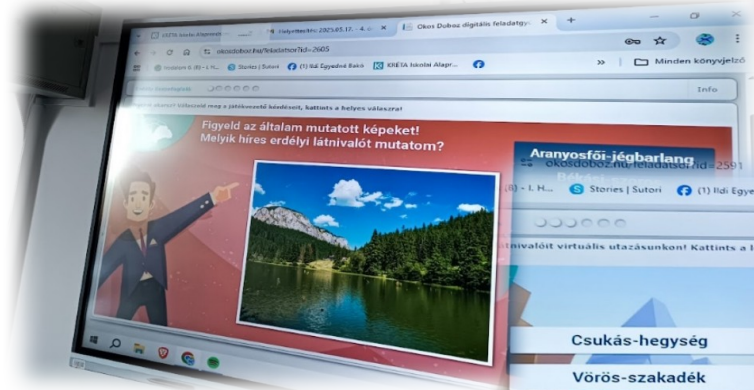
KRÉTA Iskolai Alaprendsz
Helyettesítés 2025.03.17. 4.
Okos Doboz digitális feladatgy
okosdoboz.hu/feladatsor?id=2605
Stories | Sutori
(1) Ildi Egyedvné Bakró
KRÉTA Iskolai Alapr...
Minden könyvjelző
Info
Figyeld az általam mutatott képeket!
Melyik híres erdélyi látnivalót mutatom?
Aranyosfői-jégbarlang
okosdoboz.hu/feladatsor?id=2591
Stories | Sutori
(1) Ildi Egye
látnivalóit virtuális utazásunkon! Kattints a l
Csukás-hegység
Vörös-szakadék